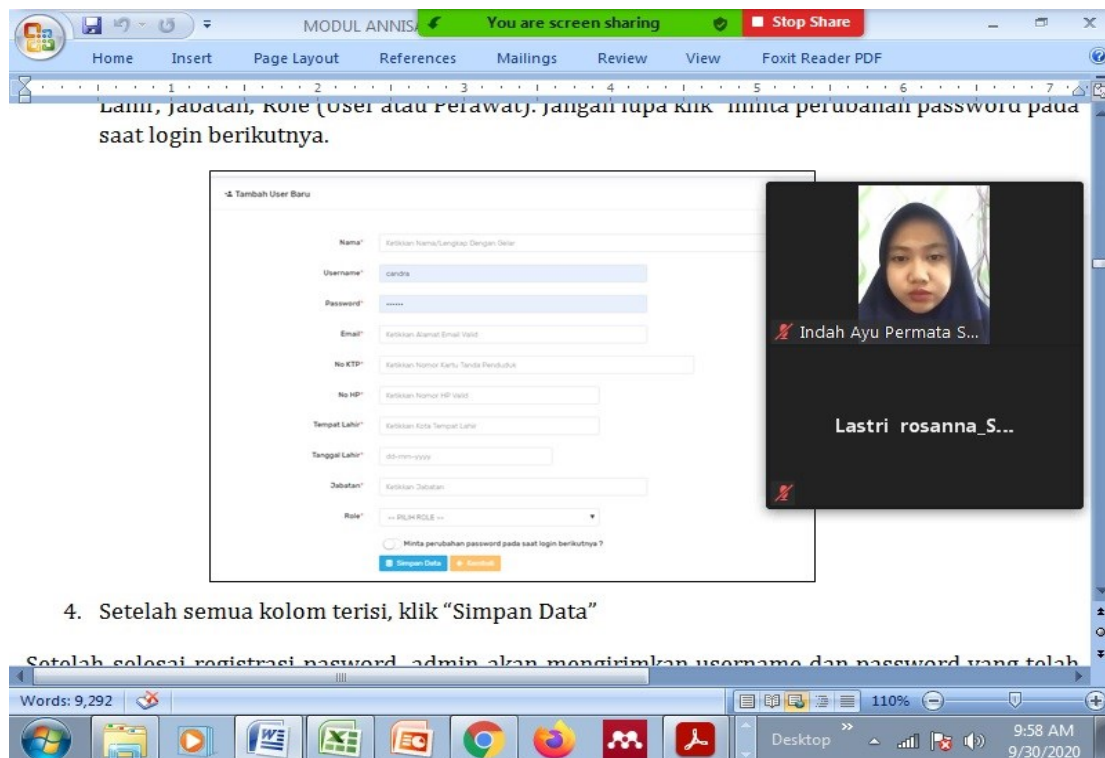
MODUL ANNIS

You are screen sharing

Stop Share

Home Insert Page Layout References Mailings Review View Foxit Reader PDF

Lahir, Jabatan, Role (User atau Perawat). Jangan lupa klik "minta perubahan password pada saat login berikutnya.

Tambah User Baru

Nama* Ketikkan Nama Lengkap Dengan Gelar

Username* candra

Password* ......

Email* Ketikkan Alamat Email Valid

No KTP* Ketikkan Nomor Kartu Tanda Penduduk

No HP* Ketikkan Nomor HP Valid

Tempat Lahir* Ketikkan Kota Tempat Lahir

Tanggal Lahir* dd-mm-yyyy

Jabatan* Ketikkan Jabatan

Role* -- PILIH ROLE --

Minta perubahan password pada saat login berikutnya ?

Simpan Data Kembali

Indah Ayu Permata S...

Lastri rosanna_S...

4. Setelah semua kolom terisi, klik "Simpan Data"

Setelah selesai registrasi pasword, admin akan mengirimkan username dan password yang telah

Words: 9,292

110%

Desktop

9:58 AM
9/30/2020